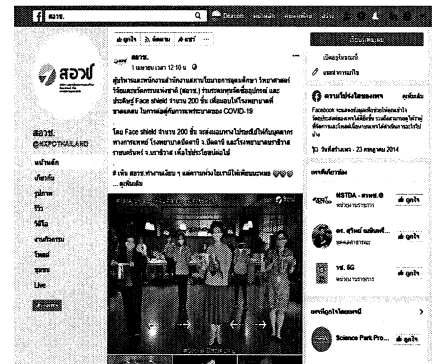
สวทช.

สวทช

สวทช.
@NSTDATHAILAND

หน้าหลัก
เกี่ยวกับ
รูปภาพ
วิดีโอ
งานกิจกรรม
โพสต์
ชุมชน
Live

สวทช.
1 เมษายน เวลา 12:10 น.

ผู้บริหารและพนักงานสำนักงานพัฒนาวิทยาศาสตร์และเทคโนโลยีแห่งชาติ (สวทช.) ร่วมกันทำ Face shield จำนวน 200 ชิ้น เพื่อมอบให้โรงพยาบาลที่ขาดแคลน ในการต่อสู้กับการแพร่ระบาดของ COVID-19

โดย Face shield จำนวน 200 ชิ้น จะส่งมอบให้กับบุคลากรทางการแพทย์ โรงพยาบาลธัญบุรี จ.ปทุมธานี และโรงพยาบาลสมเด็จพระยุพราช จ.สระบุรี เพื่อใช้ประโยชน์ต่อไป

# เห็น สวทช.ทำงานเงียบ ๆ ... ดูเพิ่มเติม

ส่งข้อความ
เปิดอยู่ในขณะนี้
แนะนำการแก้ไข
ความโปร่งใสของเพจ
ดูเพิ่มเติม
Facebook จะแสดงข้อมูลเพื่อช่วยให้คุณเข้าใจวัตถุประสงค์ของเพจได้ดียิ่งขึ้น
วันที่สร้างเพจ - 23 กรกฎาคม 2014
เพจที่ถูกใจร่วมกัน
NSTDA - สวทช.
ถูกใจ
สวทช.
ถูกใจ
ถูกใจ
Science Park Pro...
ถูกใจ